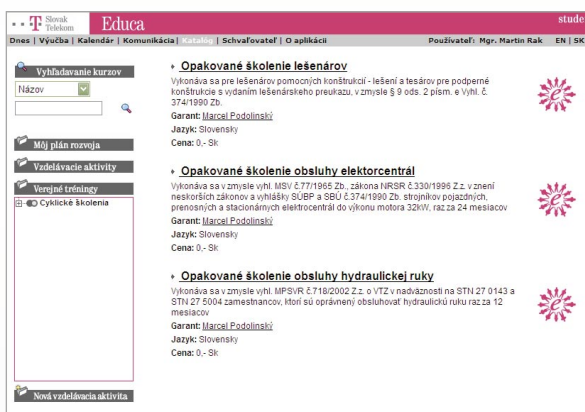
T Slovak Telekom Educa stude

Dnes | Výučba | Kalendár | Komunikácia | Katalóg | Schvaľovateľ | O aplikácii Používateľ: Mgr. Martin Rak EN | SK

Vyhľadávanie kurzov

Názov

Môj plán rozvoja

Vzdelávacie aktivity

Verejné tréningy

Cyklické školenia

Nová vzdelávacia aktivita

Opakované školenie lešenárov

Vykonáva sa pre lešenárov pomocných konštrukcií - lešení a tesárov pre podperné konštrukcie s vydaním lešenárskeho preukazu, v zmysle § 9 ods. 2 písm. e Vyhl. č. 374/1990 Zb.

Garant: Marcel Podolinský

Jazyk: Slovensky

Cena: 0,- Sk

Opakované školenie obsluhy elektorcentrál

Vykonáva sa v zmysle vyhl. MSV č.77/1965 Zb., zákona NRSR č.330/1996 Z.z. v znení neskorších zákonov a vyhlášky SÚBP a SBÚ č.374/1990 Zb. strojníkov pojazdných, prenosných a stacionárnych elektrocentrál do výkonu motora 32kW, raz za 24 mesiacov

Garant: Marcel Podolinský

Jazyk: Slovensky

Cena: 0,- Sk

Opakované školenie obsluhy hydraulickej ruky

Vykonáva sa v zmysle vyhl. MPSVR č.718/2002 Z.z. o VTZ v nadväznosti na STN 27 0143 a STN 27 5004 zamestnancov, ktorí sú oprávnený obsluhovať hydraulickú ruku raz za 12 mesiacov

Garant: Marcel Podolinský

Jazyk: Slovensky

Cena: 0,- Sk